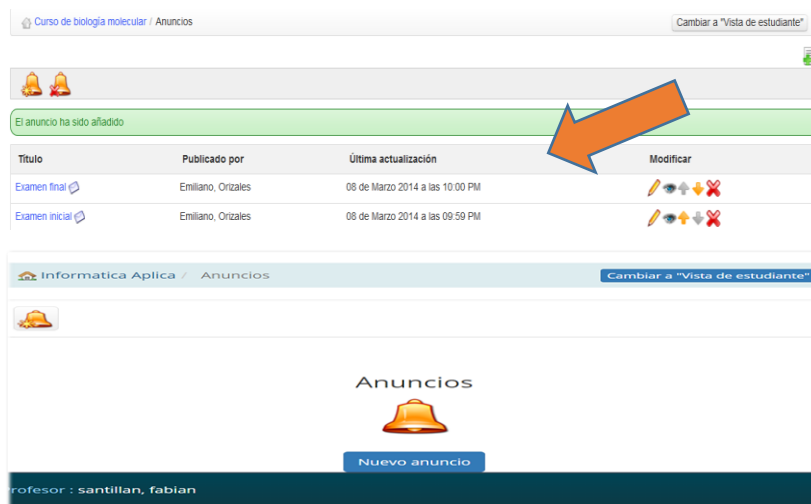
Curso de biología molecular / Anuncios

Cambiar a "Vista de estudiante"

El anuncio ha sido añadido

| Título | Publicado por | Última actualización | Modificar |
|---|---|---|---|
| Examen final | Emiliano, Orizales | 08 de Marzo 2014 a las 10:00 PM | |
| Examen inicial | Emiliano, Orizales | 08 de Marzo 2014 a las 09:59 PM | |

Informatica Aplica / Anuncios

Cambiar a "Vista de estudiante"

Anuncios

Nuevo anuncio

rofesor : santillan, fabian